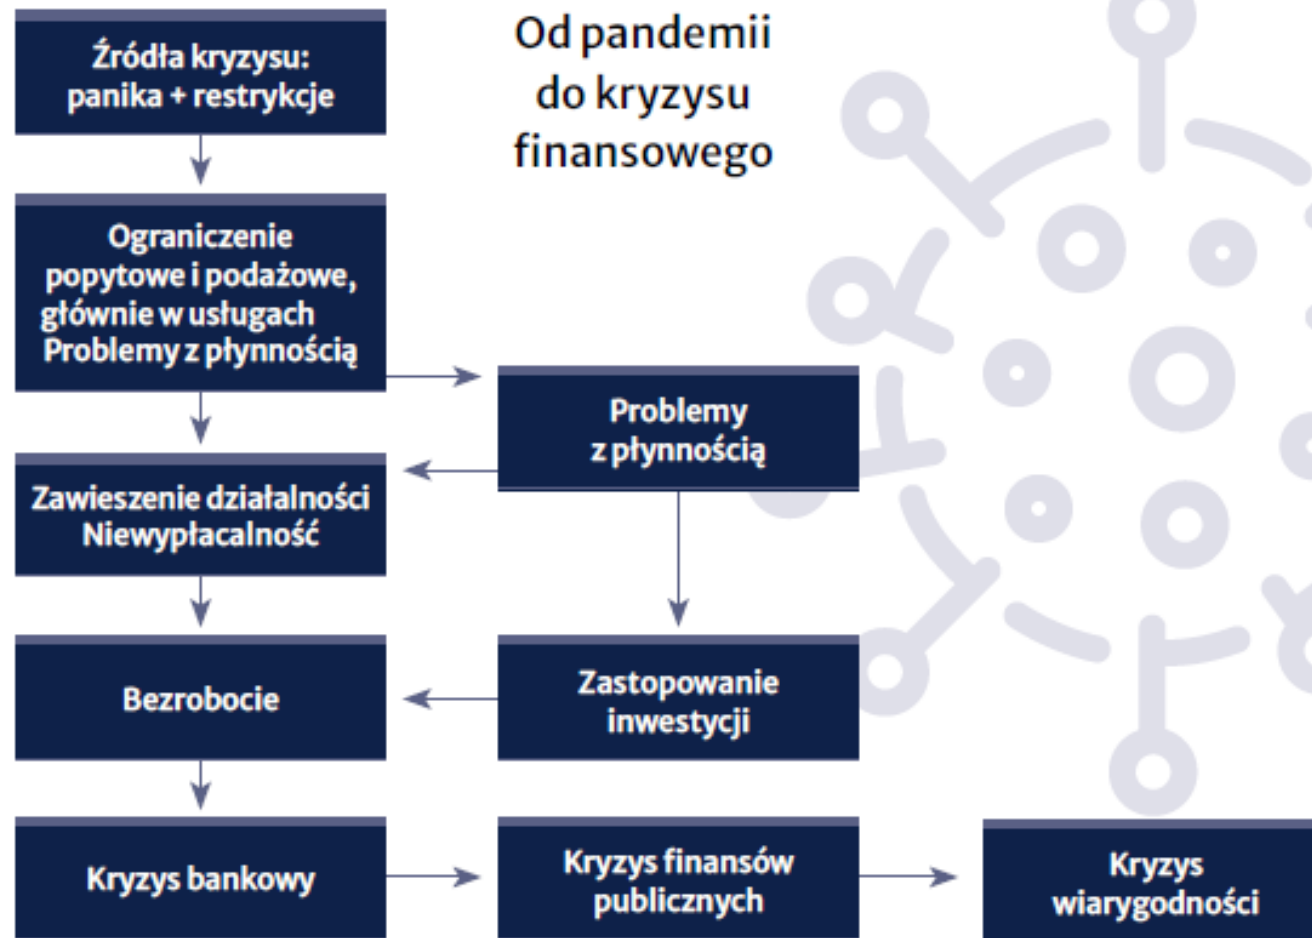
Od pandemii do kryzysu finansowego

Źródła kryzysu: panika + restrykcje

Ograniczenie popytowe i podażowe, głównie w usługach
Problemy z płynnością

Problemy z płynnością

Zawieszenie działalności
Niewypłacalność

Bezrobocie

Zastopowanie inwestycji

Kryzys bankowy

Kryzys finansów publicznych

Kryzys wiarygodności